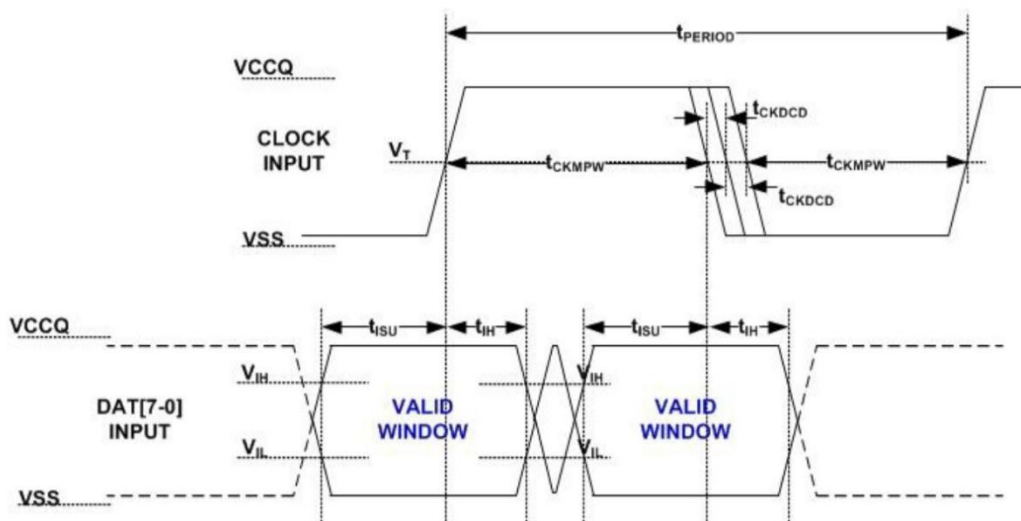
$t_{PERIOD}$

VCCQ

$t_{CKDCD}$

CLOCK INPUT

$V_T$

$t_{CKMPW}$

$t_{CKMPW}$

$t_{CKDCD}$

VSS

VCCQ

$t_{ISU}$

$t_{IH}$

$t_{ISU}$

$t_{IH}$

$V_{IH}$

$V_{IH}$

DAT[7-0] INPUT

VALID WINDOW

VALID WINDOW

$V_{IL}$

$V_{IL}$

VSS